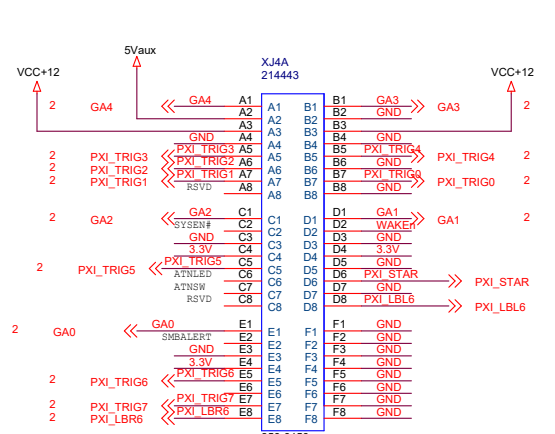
5Vaux

XJ4A
214443

VCC+12

VCC+12

2 GA4 GA4 A1 A1 B1 B1 GA3 GA3 2
A2 A2 B2 B2 GND
A3 A3 B3 B3
GND A4 A4 B4 B4 GND
2 PXI_TRIG3 PXI_TRIG3 A5 A5 B5 B5 PXI_TRIG4 PXI_TRIG4 2
2 PXI_TRIG2 PXI_TRIG2 A6 A6 B6 B6 GND
2 PXI_TRIG1 PXI_TRIG1 A7 A7 B7 B7 PXI_TRIG0 PXI_TRIG0 2
RSVD A8 A8 B8 B8 GND

2 GA2 GA2 C1 C1 D1 D1 GA1 GA1 2
SYSEN# C2 C2 D2 D2 WAKE#
GND C3 C3 D3 D3 GND
3.3V C4 C4 D4 D4 3.3V
2 PXI_TRIG5 PXI_TRIG5 C5 C5 D5 D5 GND
ATNLED C6 C6 D6 D6 PXI_STAR PXI_STAR
ATNSW C7 C7 D7 D7 GND
RSVD C8 C8 D8 D8 PXI_LBL6 PXI_LBL6

2 GA0 GA0 E1 E1 F1 F1 GND
SMBALERT E2 E2 F2 F2 GND
GND E3 E3 F3 F3 GND
3.3V E4 E4 F4 F4 GND
2 PXI_TRIG6 PXI_TRIG6 E5 E5 F5 F5 GND
E6 E6 F6 F6 GND
2 PXI_TRIG7 PXI_TRIG7 E7 E7 F7 F7 GND
2 PXI_LBR6 PXI_LBR6 E8 E8 F8 F8 GND